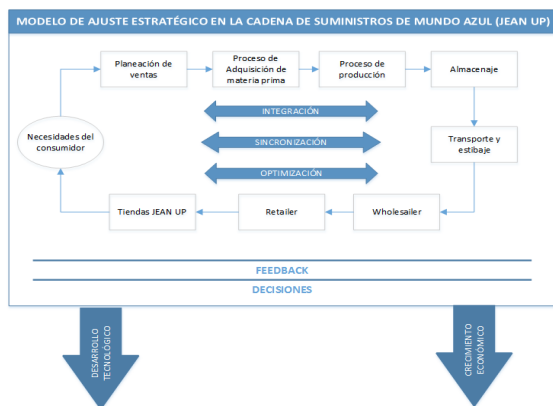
MODELO DE AJUSTE ESTRATÉGICO EN LA CADENA DE SUMINISTROS DE MUNDO AZUL (JEAN UP)

Planeación de ventas

Proceso de Adquisición de materia prima

Proceso de producción

Almacenaje

Necesidades del consumidor

INTEGRACIÓN

SINCRONIZACIÓN

OPTIMIZACIÓN

Transporte y estibaje

Tiendas JEAN UP

Retailer

Wholesailer

FEEDBACK

DECISIONES

DESARROLLO TECNOLÓGICO

CRECIMIENTO ECONÓMICO